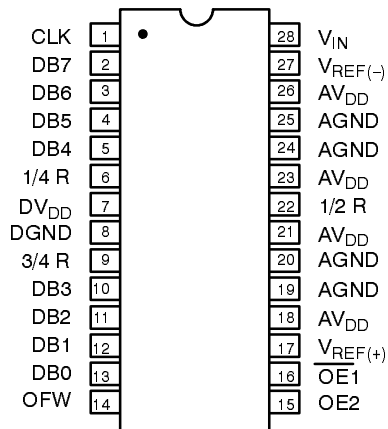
CLK 1
DB7 2
DB6 3
DB5 4
DB4 5
1/4 R 6
DV$_{DD}$ 7
DGND 8
3/4 R 9
DB3 10
DB2 11
DB1 12
DB0 13
OFW 14

28 V$_{IN}$
27 V$_{REF(-)}$
26 AV$_{DD}$
25 AGND
24 AGND
23 AV$_{DD}$
22 1/2 R
21 AV$_{DD}$
20 AGND
19 AGND
18 AV$_{DD}$
17 V$_{REF(+)}$
16 $\overline{OE1}$
15 OE2